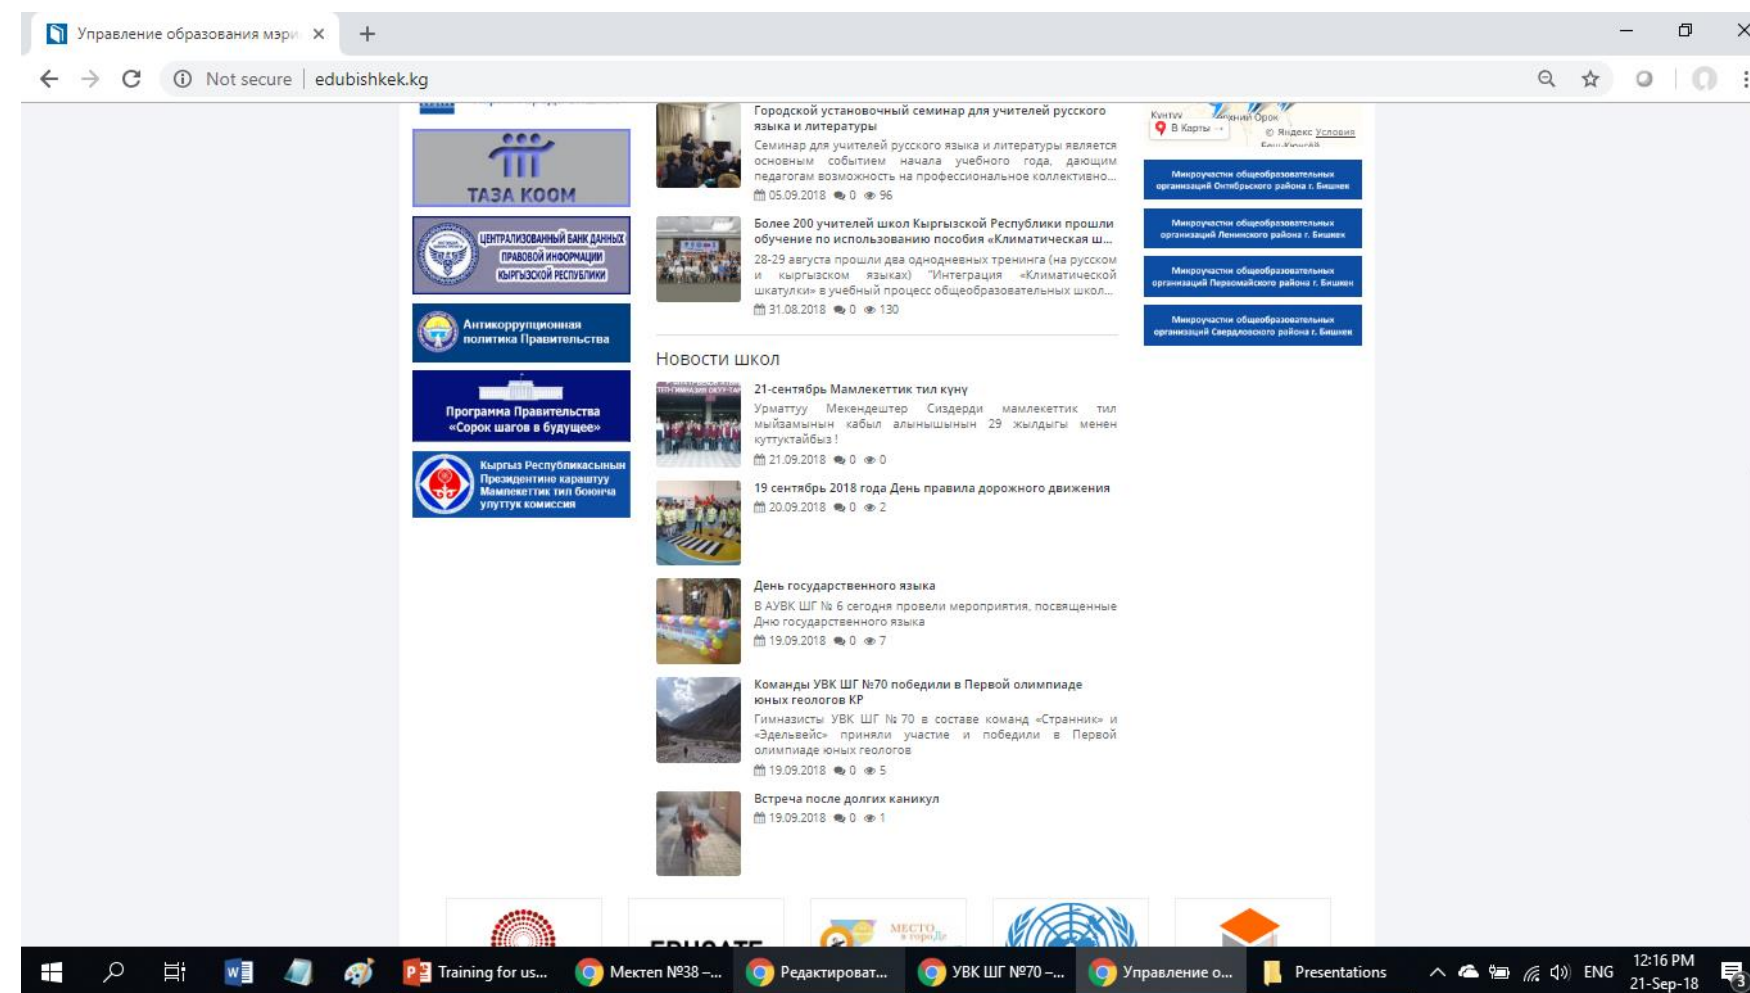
Управление образования мэри ×
+
Not secure | edubishkek.kg

ТАЗА КООМ

ЦЕНТРАЛИЗОВАННЫЙ БАНК ДАННЫХ ПРАВОВОЙ ИНФОРМАЦИИ КЫРГЫЗСКОЙ РЕСПУБЛИКИ

Антикоррупционная политика Правительства

Программа Правительства «Сорок шагов в будущее»

Кыргыз Республикасынын Президентине караштуу Мамлекеттик тил боюнча улуттук комиссия

Городской установочный семинар для учителей русского языка и литературы
Семинар для учителей русского языка и литературы является основным событием начала учебного года, дающим педагогам возможность на профессиональное коллективно...
05.09.2018 0 96

Более 200 учителей школ Кыргызской Республики прошли обучение по использованию пособия «Климатическая ш...
28-29 августа прошли два однодневных тренинга (на русском и кыргызском языках) "Интеграция «Климатической шкатулки» в учебный процесс общеобразовательных школ...
31.08.2018 0 130

Новости школ

21-сентябрь Мамлекеттик тил куну
Урматтуу Мекендештер Сиздерди мамлекеттик тил мыйзамынын кабыл алынышынын 29 жылдыгы менен куттуктайбыз !
21.09.2018 0 0

19 сентябрь 2018 года День правила дорожного движения
20.09.2018 0 2

День государственного языка
В АУВК ШГ № 6 сегодня провели мероприятия, посвященные Дню государственного языка
19.09.2018 0 7

Команды УВК ШГ №70 победили в Первой олимпиаде юных геологов КР
Гимназисты УВК ШГ № 70 в составе команд «Странник» и «Эдельвейс» приняли участие и победили в Первой олимпиаде юных геологов
19.09.2018 0 5

Встреча после долгих каникул
19.09.2018 0 1

В Карты © Яндекс Условия

Микроучастки общеобразовательных организаций Октябрьского района г. Бишкек
Микроучастки общеобразовательных организаций Ленинского района г. Бишкек
Микроучастки общеобразовательных организаций Первомайского района г. Бишкек
Микроучастки общеобразовательных организаций Свердловского района г. Бишкек

EDUCATE
МЕСТО

Training for us... Мектеп №38 –... Редактироват... УВК ШГ №70 –... Управление о... Presentations ENG 12:16 PM 21-Sep-18